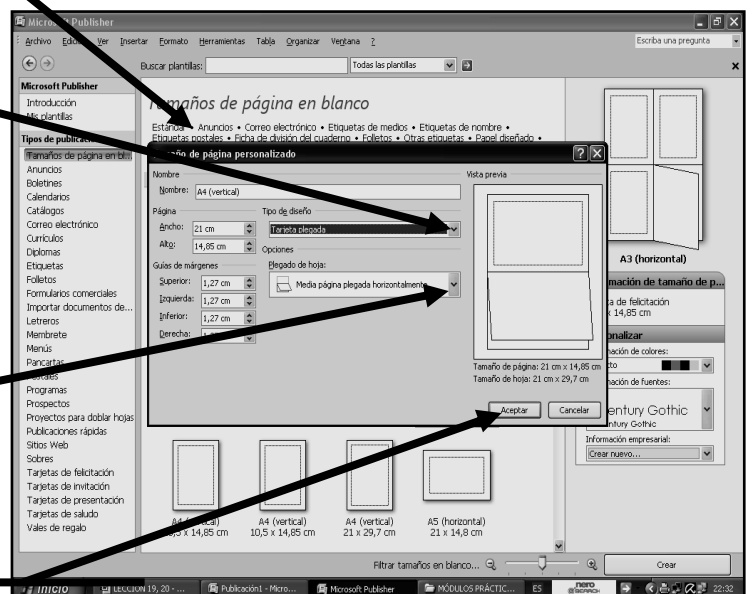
Micro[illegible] Publisher

Archivo Edic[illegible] Ver Insertar Formato Herramientas Tabla Organizar Ventana ?

Escriba una pregunta

Buscar plantillas: Todas las plantillas

Microsoft Publisher
Introducción
Mis plantillas

Tipos de publica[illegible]
Tamaños de página en bl...
Anuncios
Boletines
Calendarios
Catálogos
Correo electrónico
Currículos
Diplomas
Etiquetas
Folletos
Formularios comerciales
Importar documentos de...
Letreros
Membrete
Menús
Pancartas
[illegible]
Programas
Prospectos
Proyectos para doblar hojas
Publicaciones rápidas
Sitios Web
Sobres
Tarjetas de felicitación
Tarjetas de invitación
Tarjetas de presentación
Tarjetas de saludo
Vales de regalo

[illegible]amaños de página en blanco
Estándar • Anuncios • Correo electrónico • Etiquetas de medios • Etiquetas de nombre • Etiquetas postales • Ficha de división del cuaderno • Folletos • Otras etiquetas • Papel diseñado •

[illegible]ño de página personalizado

Nombre
Nombre: A4 (vertical)

Página
Ancho: 21 cm
Alto: 14,85 cm

Tipo de diseño
Tarjeta plegada

Opciones
Plegado de hoja:
Media página plegada horizontalmente

Guías de márgenes
Superior: 1,27 cm
Izquierda: 1,27 cm
Inferior: 1,27 cm
Derecha: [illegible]

Vista previa
Tamaño de página: 21 cm x 14,85 cm
Tamaño de hoja: 21 cm x 29,7 cm

Aceptar Cancelar

A3 (horizontal)

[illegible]mación de tamaño de p...
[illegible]ta de felicitación
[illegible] x 14,85 cm

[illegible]onalizar
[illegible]nación de colores:
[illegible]to
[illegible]nación de fuentes:
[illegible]entury Gothic
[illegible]ntury Gothic
Información empresarial:
Crear nuevo...

A4 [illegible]cal)
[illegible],5 x 14,85 cm
A4 (vertical)
10,5 x 14,85 cm
A4 (vertical)
21 x 29,7 cm
A5 (horizontal)
21 x 14,8 cm

Filtrar tamaños en blanco...

Crear

Inicio LECCION 19, 20 - ... Publicación1 - Micro... Microsoft Publisher MÓDULOS PRÁCTIC... ES nero 22:32